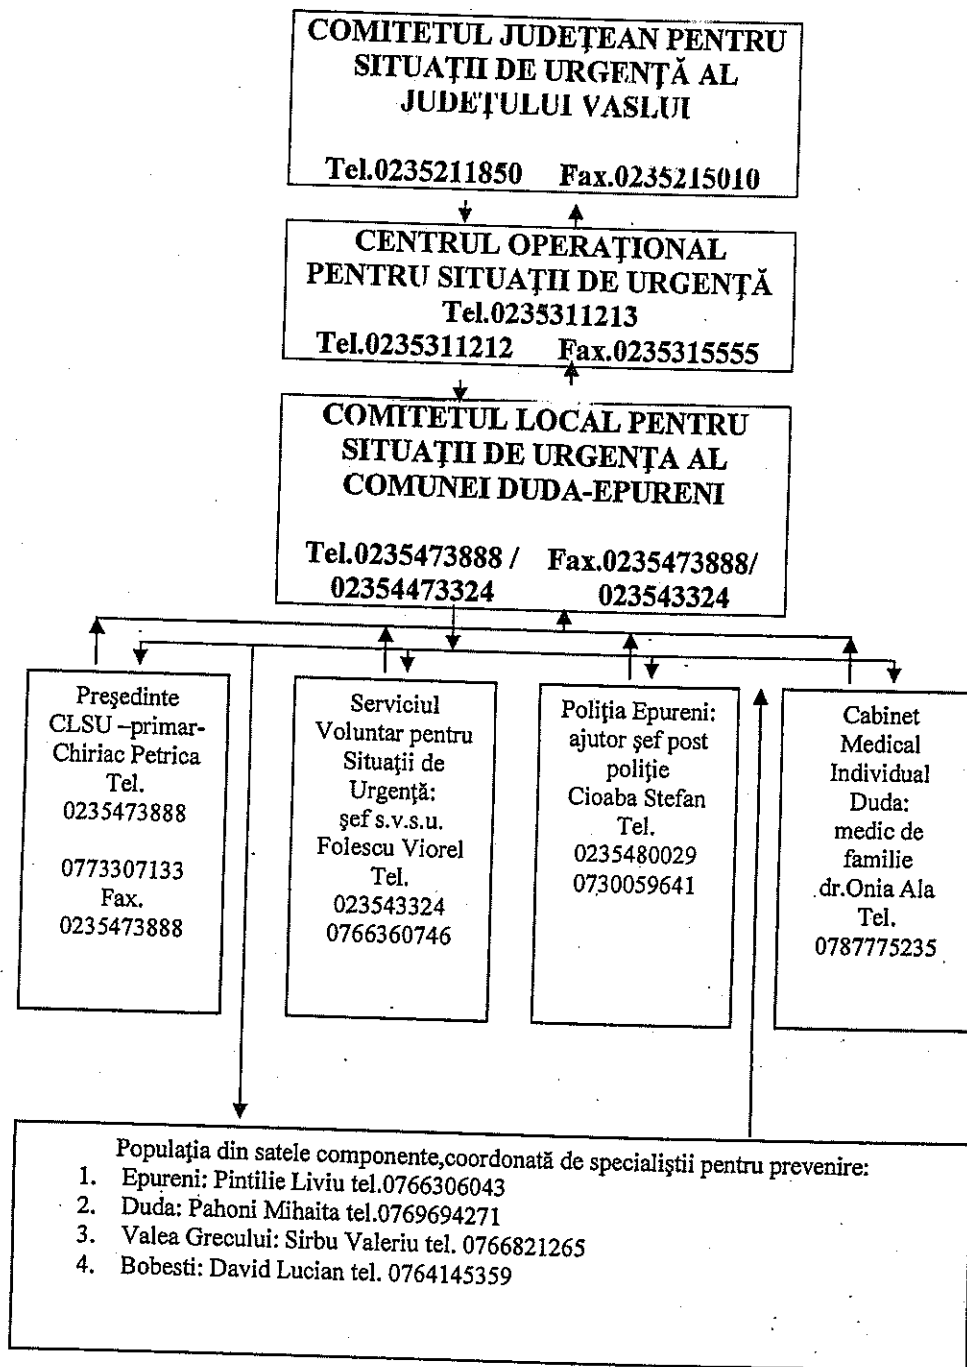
COMITETUL JUDEŢEAN PENTRU SITUAŢII DE URGENŢĂ AL JUDEŢULUI VASLUI

Tel.0235211850 Fax.0235215010

CENTRUL OPERAŢIONAL PENTRU SITUAŢII DE URGENŢĂ
Tel.0235311213
Tel.0235311212 Fax.0235315555

COMITETUL LOCAL PENTRU SITUAŢII DE URGENŢA AL COMUNEI DUDA-EPURENI

Tel.0235473888 / 02354473324 Fax.0235473888/ 023543324

Preşedinte CLSU –primar- Chiriac Petrica Tel. 0235473888

0773307133 Fax. 0235473888

Serviciul Voluntar pentru Situaţii de Urgenţă: şef s.v.s.u. Folescu Viorel Tel. 023543324 0766360746

Poliţia Epureni: ajutor şef post poliţie Cioaba Stefan Tel. 0235480029 0730059641

Cabinet Medical Individual Duda: medic de familie dr.Onia Ala Tel. 0787775235

Populaţia din satele componente,coordonată de specialiştii pentru prevenire:
1. Epureni: Pintilie Liviu tel.0766306043
2. Duda: Pahoni Mihaita tel.0769694271
3. Valea Grecului: Sirbu Valeriu tel. 0766821265
4. Bobesti: David Lucian tel. 0764145359